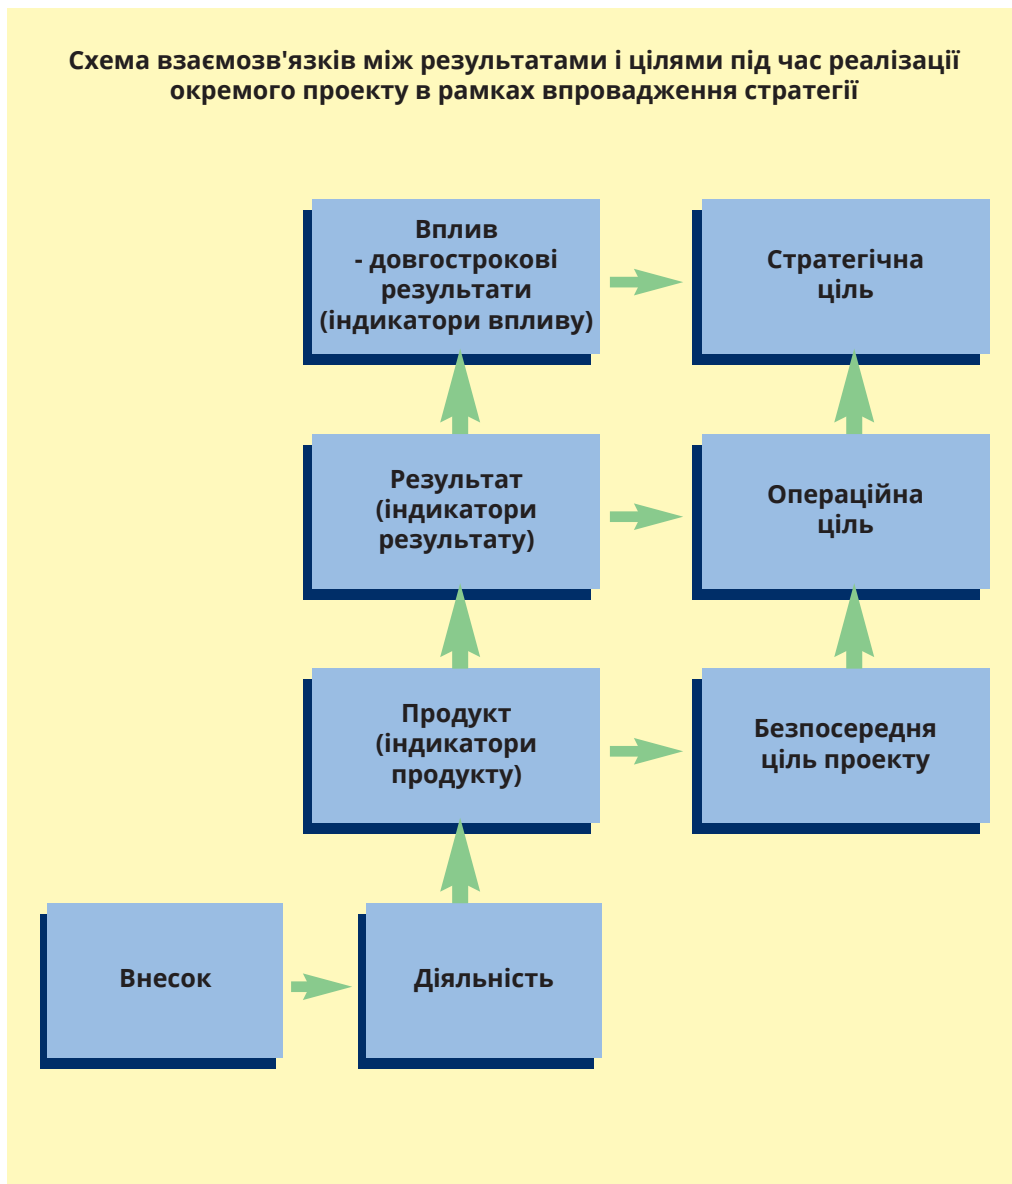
Схема взаємозв'язків між результатами і цілями під час реалізації окремого проекту в рамках впровадження стратегії

Вплив
- довгострокові результати (індикатори впливу)

Стратегічна ціль

Результат (індикатори результату)

Операційна ціль

Продукт (індикатори продукту)

Безпосередня ціль проекту

Внесок

Діяльність